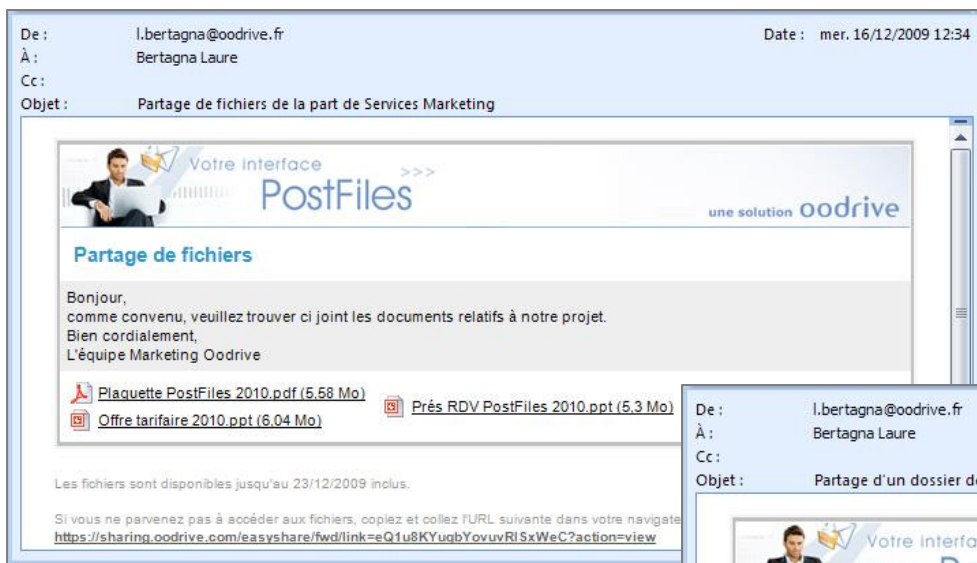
De : l.bertagna@oodrive.fr
Date : mer. 16/12/2009 12:34
À : Bertagna Laure
Cc :
Objet : Partage de fichiers de la part de Services Marketing

Votre interface >>>
PostFiles
une solution oodrive

Partage de fichiers

Bonjour,
comme convenu, veuillez trouver ci joint les documents relatifs à notre projet.
Bien cordialement,
L'équipe Marketing Oodrive

Plaquette PostFiles 2010.pdf (5,58 Mo)
Offre tarifaire 2010.ppt (6,04 Mo)
Prés RDV PostFiles 2010.ppt (5,3 Mo)

Les fichiers sont disponibles jusqu'au 23/12/2009 inclus.

Si vous ne parvenez pas à accéder aux fichiers, copiez et collez l'URL suivante dans votre navigate
https://sharing.oodrive.com/easyshare/fwd/link=eQ1u8KYugbYovuvRlSxWeC?action=view

De : l.bertagna@oodrive.fr
À : Bertagna Laure
Cc :
Objet : Partage d'un dossier d

Votre interfa